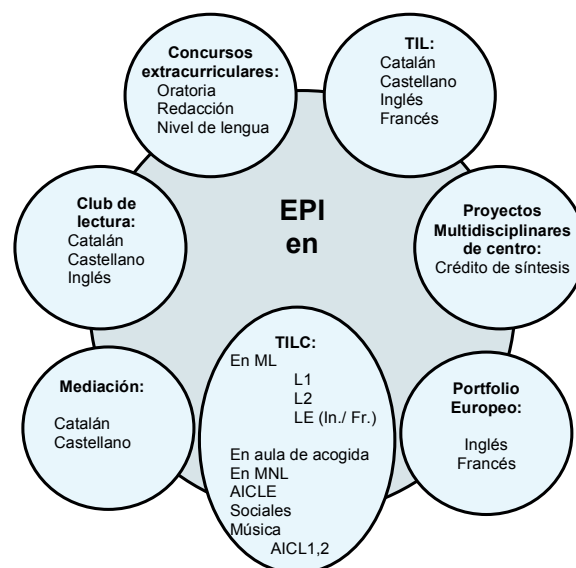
EPI en

Concursos extracurriculares:
Oratoria
Redacción
Nivel de lengua

TIL:
Catalán
Castellano
Inglés
Francés

Club de lectura:
Catalán
Castellano
Inglés

Proyectos Multidisciplinares de centro:
Crédito de síntesis

TILC:
En ML
L1
L2
LE (In./ Fr.)
En aula de acogida
En MNL
AICLE
Sociales
Música
AICL1,2

Mediación:
Catalán
Castellano

Portfolio Europeo:
Inglés
Francés